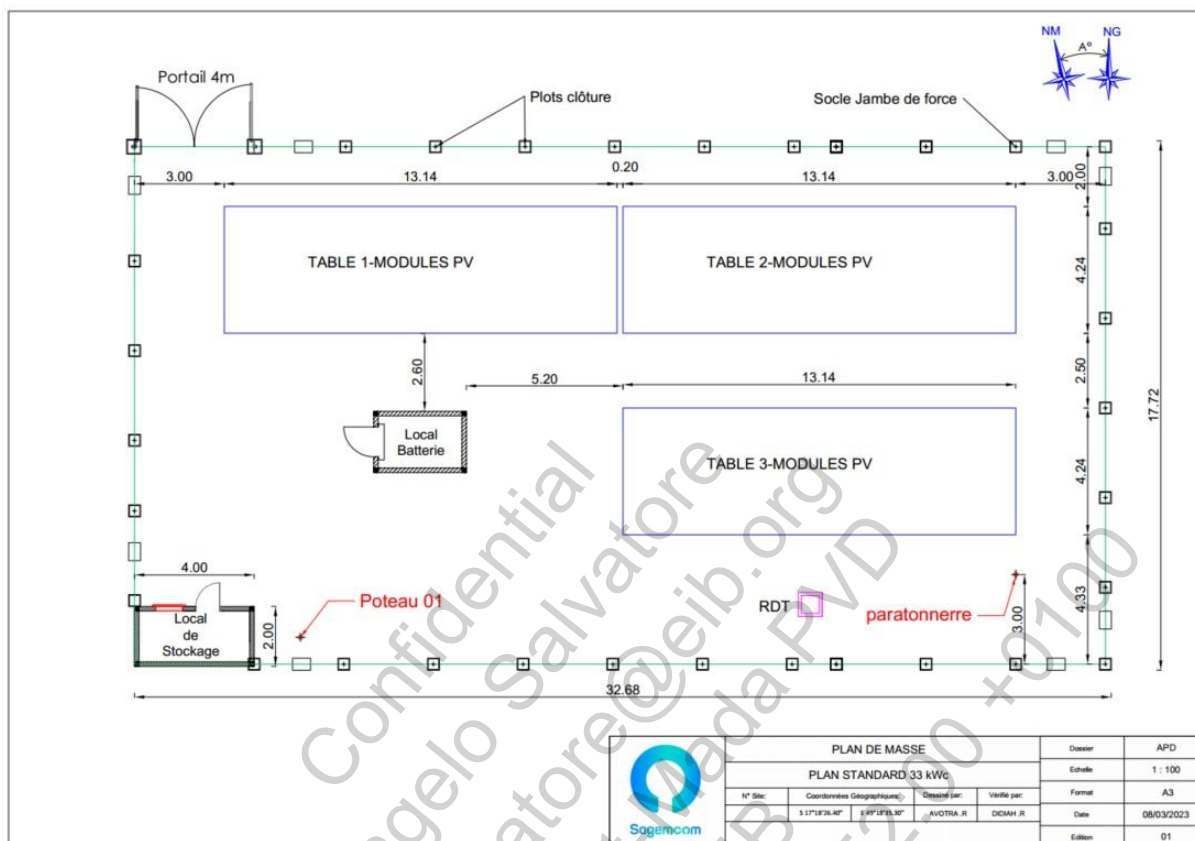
NM NG
A°

Portail 4m

Plots clôture

Socle Jambe de force

3.00 13.14 0.20 13.14 3.00 2.00

TABLE 1-MODULES PV

TABLE 2-MODULES PV

4.24

2.60

5.20 13.14

2.50

17.72

Local Batterie

TABLE 3-MODULES PV

4.24

4.00

Poteau 01

RDT

paratonnerre

3.00

4.33

Local de Stockage

2.00

32.68

Confidential
Angelo Salvatore
salvatore@eib.org
EIB Mada PVD
+0100

| | PLAN DE MASSE | | | | Dossier | APD |
|---|---|---|---|---|---|---|
| | PLAN STANDARD 33 kWc | | | | Echelle | 1 : 100 |
| | N° Site: | Coordonnées Géographiques: | Dessiné par: | Vérifié par: | Format | A3 |
| | | S 17°18'26.40" | E 49°18'15.30" | AVOTRA .R | DIDIAH .R | Date | 08/03/2023 |
| Sagemcom | | | | | Edition | 01 |